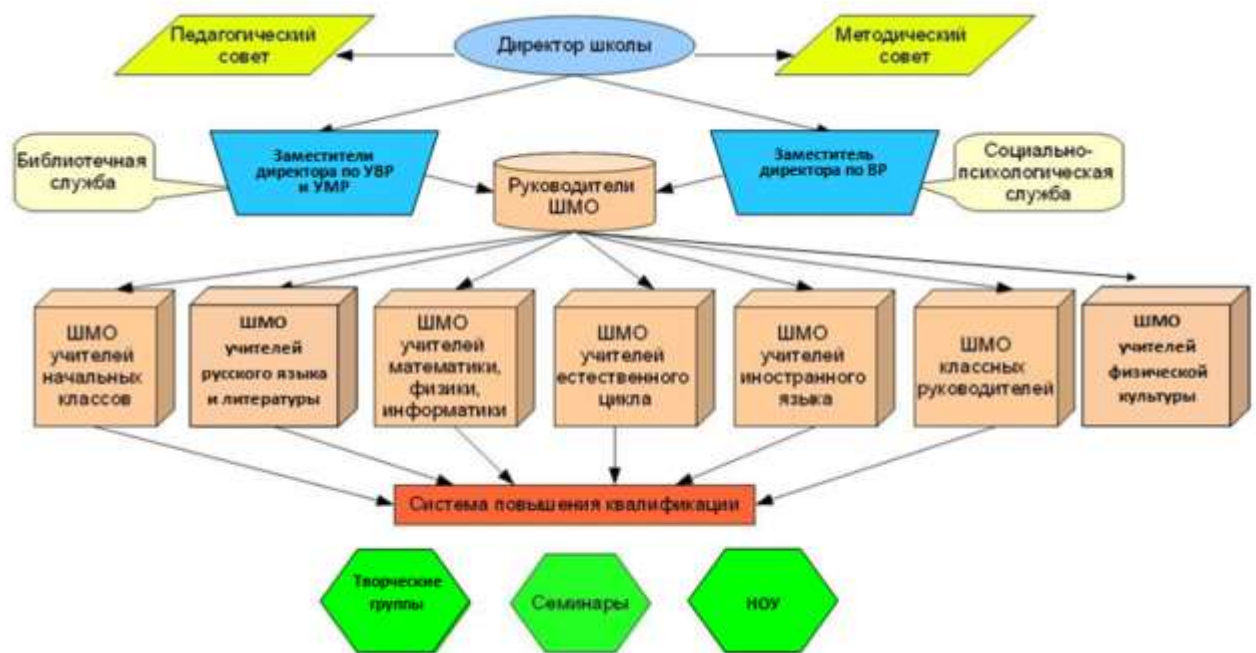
Педагогический совет

Директор школы

Методический совет

Библиотечная служба

Заместители директора по УВР и УМР

Руководители ШМО

Заместитель директора по ВР

Социально-психологическая служба

ШМО учителей начальных классов

ШМО учителей русского языка и литературы

ШМО учителей математики, физики, информатики

ШМО учителей естественного цикла

ШМО учителей иностранного языка

ШМО классных руководителей

ШМО учителей физической культуры

Система повышения квалификации

Творческие группы

Семинары

НОУ